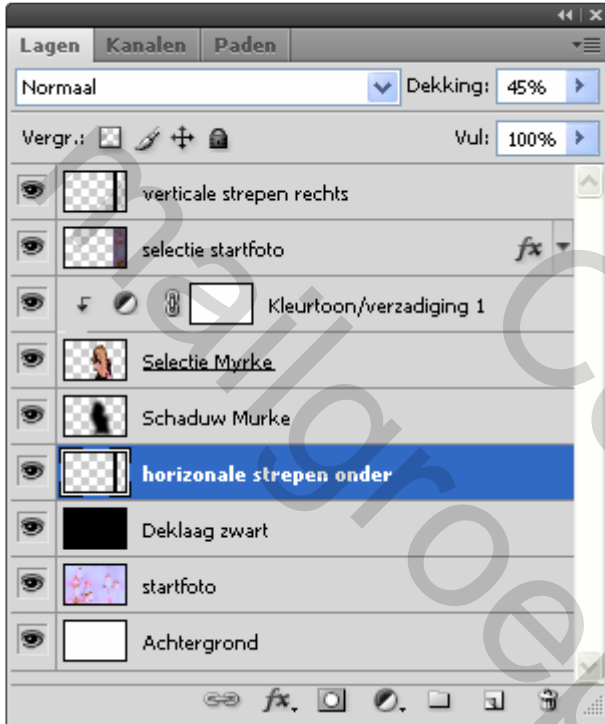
Lagen | Kanalen | Paden

Normaal

Dekking: 45%

Vergr.:

Vul: 100%

verticale strepen rechts

selectie startfoto

fx

Kleurtoon/verzadiging 1

Selectie Myrke

Schaduw Murke

horizonale strepen onder

Deklaag zwart

startfoto

Achtergrond

fx

mailoe Co